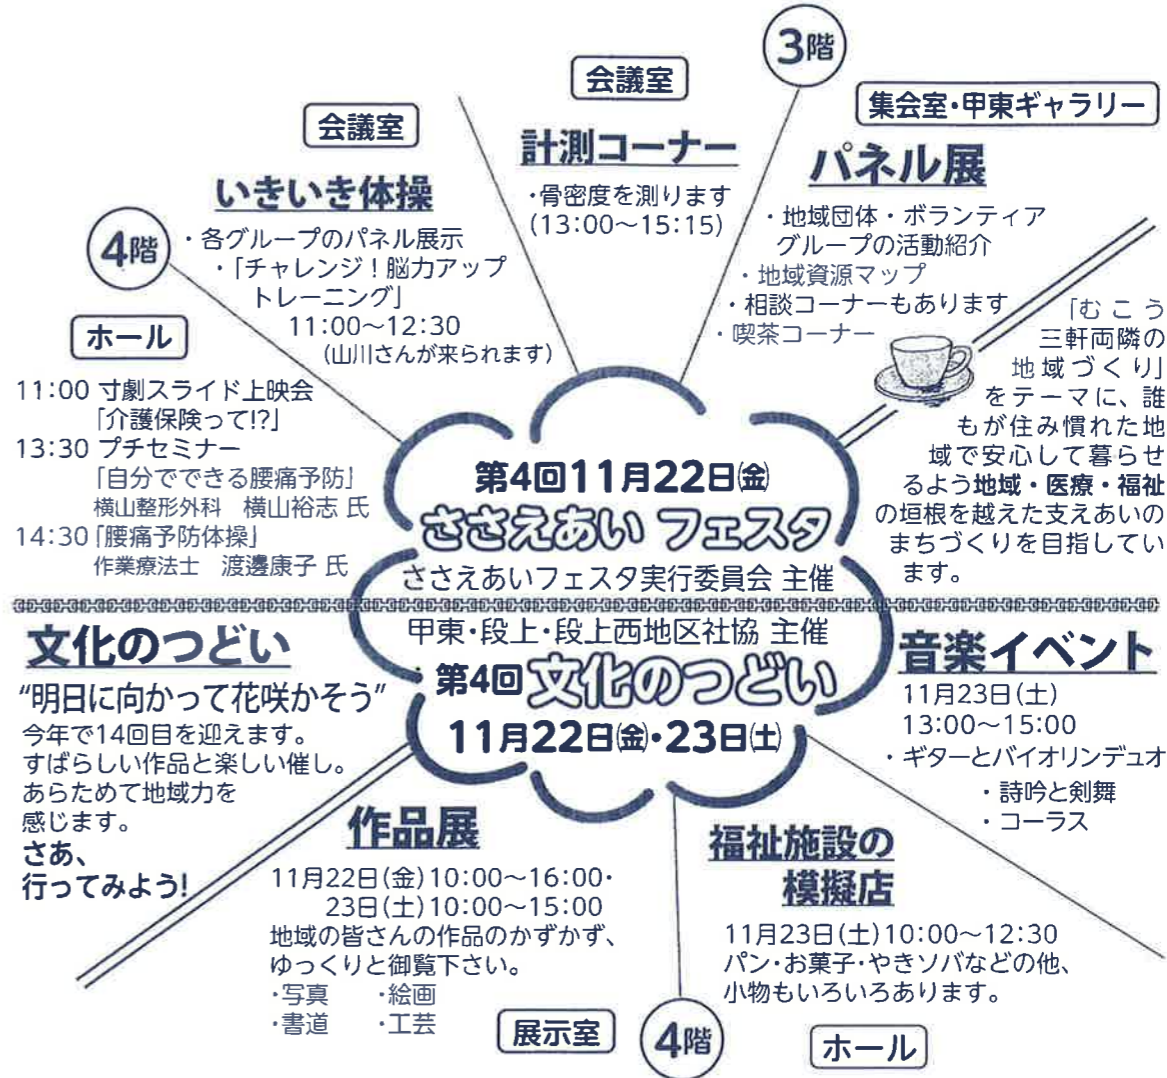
3階

会議室

計測コーナー

・骨密度を測ります
(13:00〜15:15)

集会室・甲東ギャラリー

パネル展

・地域団体・ボランティアグループの活動紹介
・地域資源マップ
・相談コーナーもあります
・喫茶コーナー

会議室

いきいき体操

4階

・各グループのパネル展示
・「チャレンジ！脳力アップトレーニング」
11:00〜12:30
(山川さんが来られます)

ホール

11:00 寸劇スライド上映会
「介護保険って!?」
13:30 プチセミナー
「自分でできる腰痛予防」
横山整形外科　横山裕志 氏
14:30「腰痛予防体操」
作業療法士　渡邊康子 氏

「むこう三軒両隣の地域づくり」をテーマに、誰もが住み慣れた地域で安心して暮らせるよう地域・医療・福祉の垣根を越えた支えあいのまちづくりを目指しています。

第4回11月22日㈮
ささえあい フェスタ
ささえあいフェスタ実行委員会 主催

甲東・段上・段上西地区社協 主催
第4回 文化のつどい
11月22日㈮・23日㈯

文化のつどい

"明日に向かって花咲かそう"
今年で14回目を迎えます。
すばらしい作品と楽しい催し。
あらためて地域力を感じます。
さあ、
行ってみよう!

音楽イベント

11月23日(土)
13:00〜15:00
・ギターとバイオリンデュオ
・詩吟と剣舞
・コーラス

作品展

11月22日(金)10:00〜16:00・
23日(土)10:00〜15:00
地域の皆さんの作品のかずかず、ゆっくりと御覧下さい。
・写真　・絵画
・書道　・工芸

福祉施設の模擬店

11月23日(土)10:00〜12:30
パン・お菓子・やきソバなどの他、小物もいろいろあります。

展示室

4階

ホール